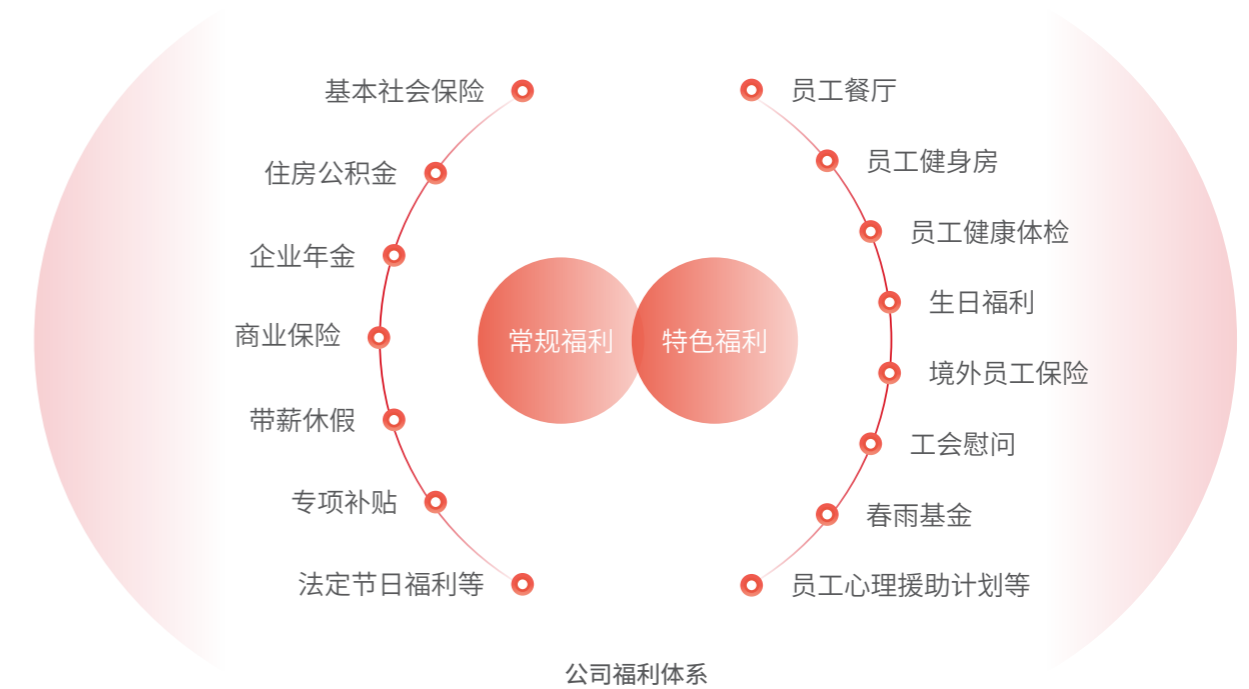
基本社会保险
住房公积金
企业年金
商业保险
带薪休假
专项补贴
法定节日福利等

常规福利
特色福利

员工餐厅
员工健身房
员工健康体检
生日福利
境外员工保险
工会慰问
春雨基金
员工心理援助计划等

公司福利体系